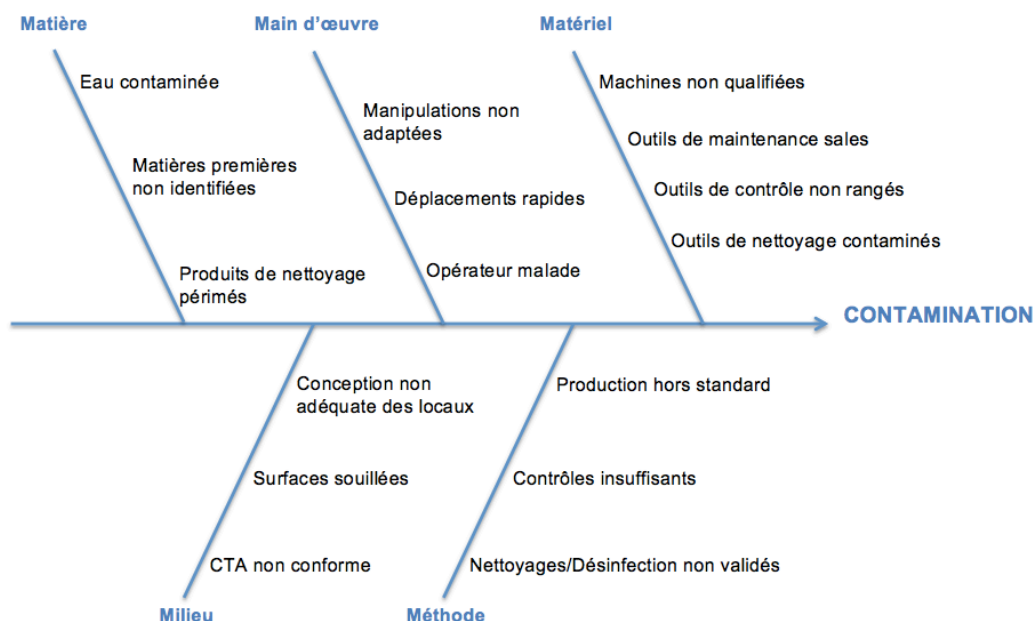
Matière

Eau contaminée

Matières premières non identifiées

Produits de nettoyage périmés

Main d'œuvre

Manipulations non adaptées

Déplacements rapides

Opérateur malade

Matériel

Machines non qualifiées

Outils de maintenance sales

Outils de contrôle non rangés

Outils de nettoyage contaminés

CONTAMINATION

Conception non adéquate des locaux

Surfaces souillées

CTA non conforme

Milieu

Production hors standard

Contrôles insuffisants

Nettoyages/Désinfection non validés

Méthode